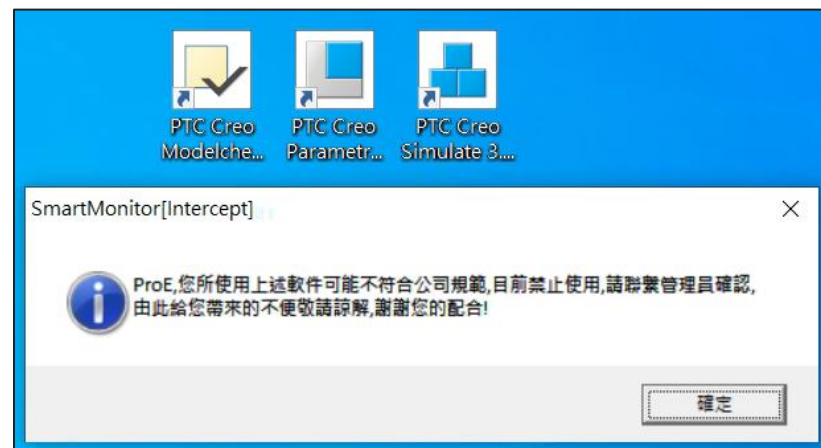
PTC Creo Modelche...

PTC Creo Parametr...

PTC Creo Simulate 3....

SmartMonitor[Intercept]

×

ProE,您所使用上述軟件可能不符合公司規範,目前禁止使用,請聯繫管理員確認,由此給您帶來的不便敬請諒解,謝謝您的配合!

確定